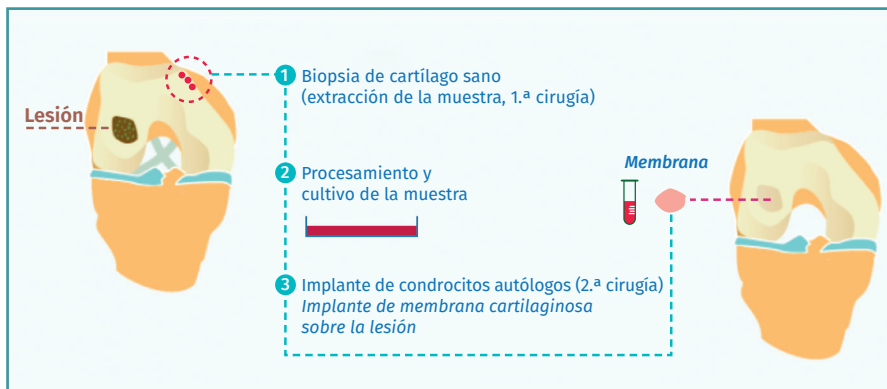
Lesión

1 Biopsia de cartílago sano (extracción de la muestra, 1.ª cirugía)

2 Procesamiento y cultivo de la muestra

Membrana

3 Implante de condrocitos autólogos (2.ª cirugía)
*Implante de membrana cartilaginosa sobre la lesión*